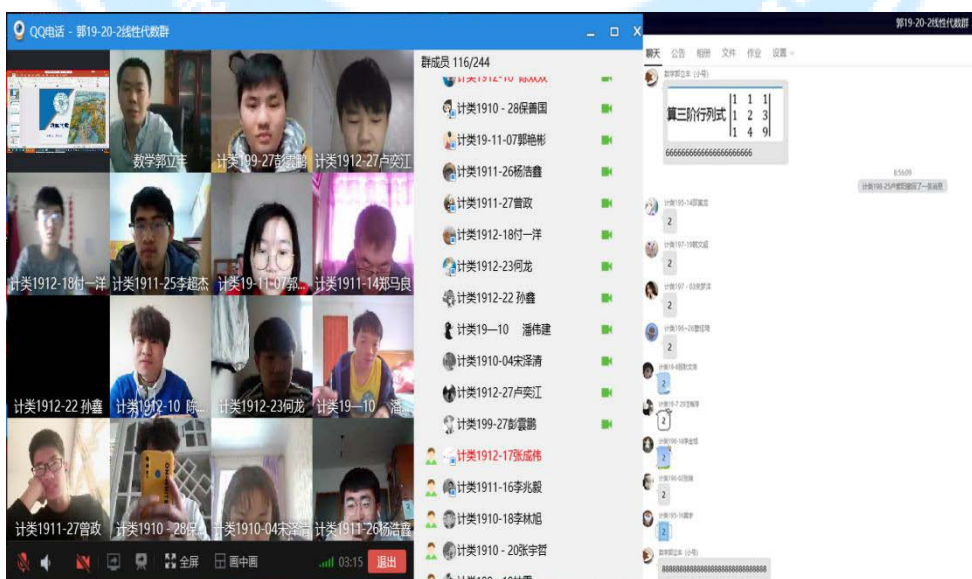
QQ电话 - 郭19-20-2线性代数群

数学郭立丰
计类199-27彭雲鹏
计类1912-27卢奕江
计类1912-18付一洋
计类1911-25李超杰
计类19-11-07郭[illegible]
计类1911-14郑马良
计类1912-22 孙鑫
计类1912-10 陈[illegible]
计类1912-23何龙
计类19—10 潘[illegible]
计类1911-27曾政
计类1910 - 28保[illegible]
计类1910-04宋泽清
计类1911-26杨浩鑫

全屏
画中画
03:15
退出

群成员 116/244
计类1912-10 陈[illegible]
计类1910 - 28保善国
计类19-11-07郭艳彬
计类1911-26杨浩鑫
计类1911-27曾政
计类1912-18付一洋
计类1912-23何龙
计类1912-22 孙鑫
计类19—10 潘伟建
计类1910-04宋泽清
计类1912-27卢奕江
计类199-27彭雲鹏
计类1912-17张成伟
计类1911-16李兆毅
计类1910-18李林旭
计类1910 - 20张宇哲

郭19-20-2线性代数群
聊天 公告 相册 文件 作业 设置

数学郭立丰 (分组)
算三阶行列式 $\begin{vmatrix} 1 & 1 & 1 \\ 1 & 2 & 3 \\ 1 & 4 & 9 \end{vmatrix}$
6666666666666666666666

8:56:09
计类198-25卢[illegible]撤回了一条消息

计类195-14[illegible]
2
计类197-19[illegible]
2
计类197-03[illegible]
2
计类196-26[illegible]
2
计类19-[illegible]
2
计类19-7-29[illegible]
2
计类198-18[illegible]
2
计类196-03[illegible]
2
计类195-16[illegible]
2
数学郭立丰 (分组)
8888888888888888888888888